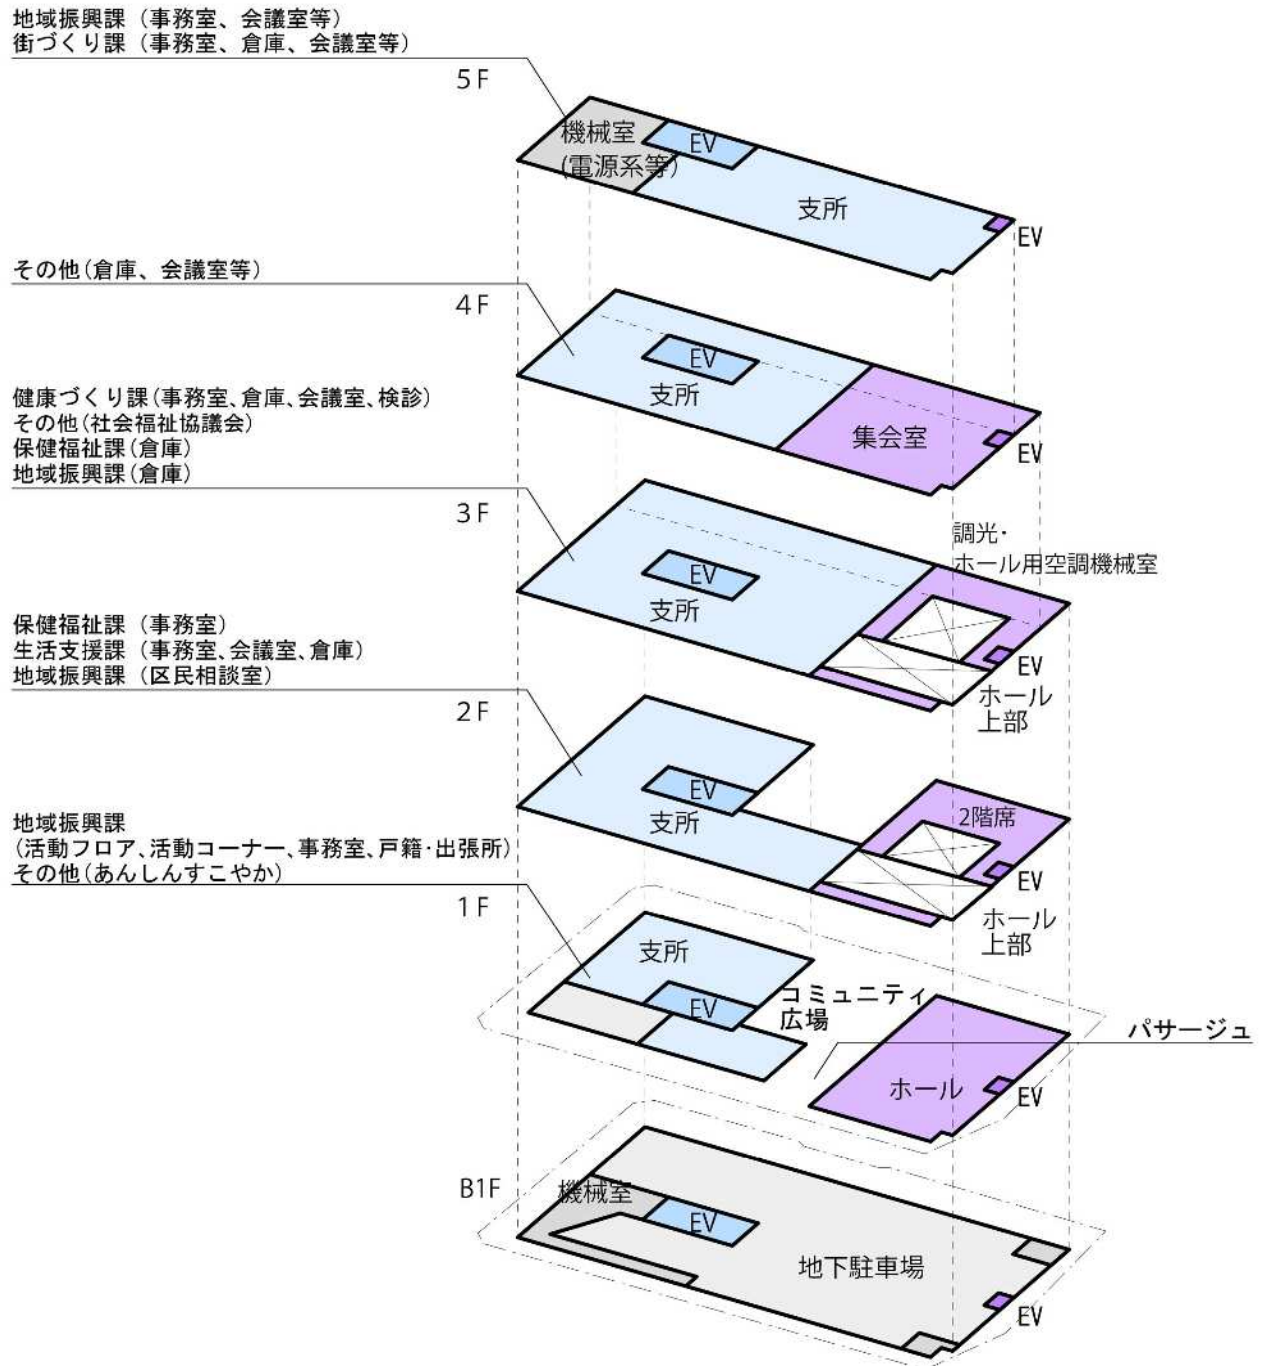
地域振興課（事務室、会議室等）
街づくり課（事務室、倉庫、会議室等）

5F

機械室
(電源系等)

EV

支所

EV

その他（倉庫、会議室等）

4F

EV

支所

集会室

EV

健康づくり課（事務室、倉庫、会議室、検診）
その他（社会福祉協議会）
保健福祉課（倉庫）
地域振興課（倉庫）

3F

調光・
ホール用空調機械室

EV

支所

EV

ホール
上部

保健福祉課（事務室）
生活支援課（事務室、会議室、倉庫）
地域振興課（区民相談室）

2F

EV

支所

2階席

EV

ホール
上部

地域振興課
（活動フロア、活動コーナー、事務室、戸籍・出張所）
その他（あんしんすこやか）

1F

支所

EV

コミュニティ
広場

パサージュ

ホール

EV

B1F

機械室

EV

地下駐車場

EV